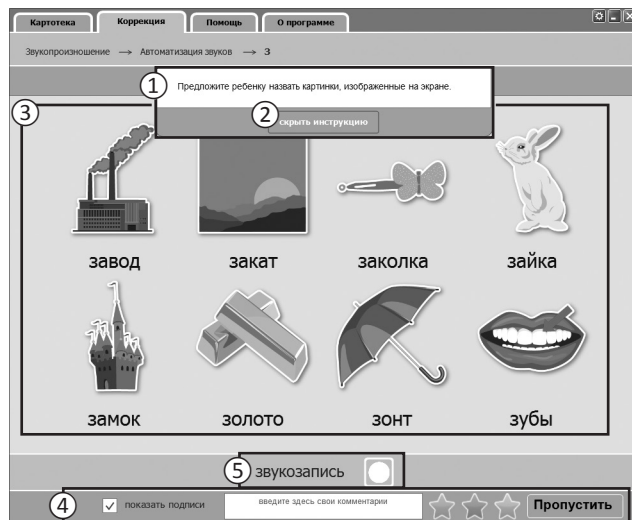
Картотека | Коррекция | Помощь | О программе

Звукопроизношение → Автоматизация звуков → З

1 Предложите ребенку назвать картинки, изображенные на экране.

2 скрыть инструкцию

3

завод

закат

заколка

зайка

замок

золото

зонт

зубы

5 звукозапись

4 показать подписи

введите здесь свои комментарии

Пропустить